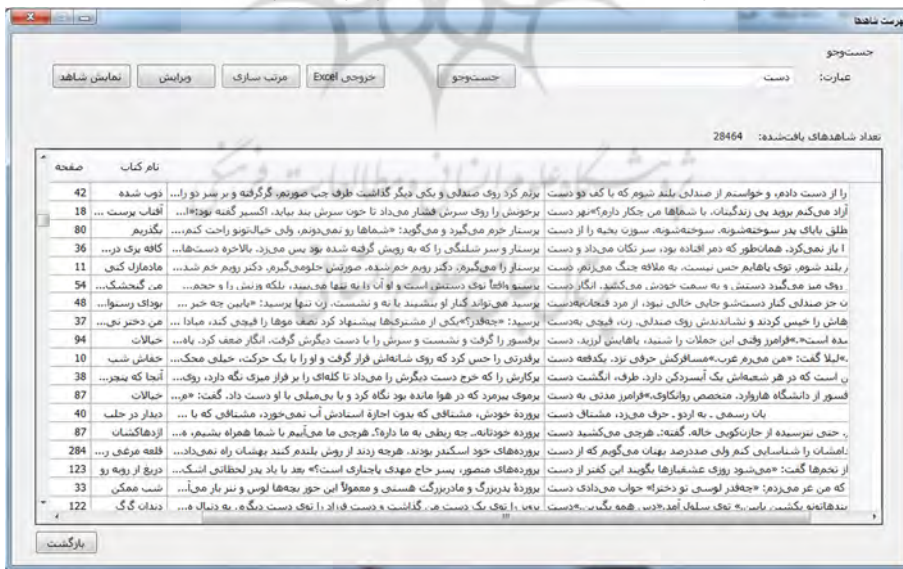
فهرست شاهدها

جست‌وجو

عبارت: دست

جست‌وجو

خروجی Excel | مرتب سازی | ویرایش | نمایش شاهد

تعداد شاهدهای یافت‌شده: 28464

| | | نام کتاب | صفحه |
|---|---|---|---|
| را از دست دادم، و خواستم از صندلی بلند شوم که با کف دو دست | پرتم کرد روی صندلی و یکی دیگر گذاشت طرف چپ صورتم، گرگرفته و بر سر دو را... | ذوب شده | 42 |
| آزاد می‌کنم بروید پی زندگیتان. با شماها من چکار دارم؟»بهر دست | برخوتش را روی سرش فشار می‌داد تا خون سرش بند بیاید. اکسیر گفته بود:«ا... | آفتاب پرست ... | 18 |
| طلق بابای پدر سوخته‌شونه. سوخته‌شونه. سورت بچه را از دست | پرستار خرم می‌گیرد و می‌گوید: «شماها رو نمی‌دونم، ولی خیالتونو راحت کنم... | بگذریم | 80 |
| با باز نمی‌کرد، همان‌طور که دمر افتاده بود، سر تکان می‌داد و دست | پرستار و سر شلنگ را که به رویش گرفته شده بود پس می‌زد. بالاخره دست‌ها... | کافه برای در... | 36 |
| بلند شوم، توی پاهایم حس نیست. به ملافه چنگ می‌زنم. دست | پرستار را می‌گیرم. دکتر رویم خم شده. صورتش حلومی‌گیرم. دکتر رویم خم شد... | مادمازل کتی | 11 |
| روی میز می‌گیرد دستش. و به سمت خودش می‌کشد. انگار دست | پرسید واقعاً توی دستش است و او آن را به تنها می‌بیند، بلکه وزنش را و حجم... | من گنجشک... | 54 |
| ن جز صندلی کنار دستشو جایی خالی نبود. از مرد فنجان‌به‌دست | پرسید می‌تواند کنار او بنشیند یا نه و نشست. زن تنها پرسید: «ایمن چه خبر ... | بودای رستوا... | 48 |
| هاش را خیس کردند و نشاندندش روی صندلی. زن، قیچی به‌دست | پرسید: «جعفر!»یکی از مشتری‌ها پیشنهاد کرد نصف موها را قیچی کند، مبادا ... | من دختر نی... | 37 |
| شده است.»فرامرز وقتی این جملات را شنید، پاهایش لرزید. دست | پرفسور را گرفت و نشست و سرش را با دست گرفت. انگار ضعف کرد. پاه... | خیالات | 94 |
| ».لیلا گفت: «من می‌رم غرب.»مسافرکش حرفی نزد. یکدفعه دست | پرقدرتی را حس کرد که روی شانه‌اش قرار گرفت و او را با یک حرکت، خیلی محک... | خواهش شب | 10 |
| ن است که در هر شعبه‌اش یک آبسردکن دارد. طرف، انگشت دست | پرکارش را که خرج دست دیگرش را می‌داد تا کلاه‌ای را بر فراز میزی نگه دارد، روی... | آنجا که پنجر... | 38 |
| فسور از دانشگاه فراوارد، متخصص روانکاوی.»فرامرز مدتی به دست | پرموی پیرمرد که در هوا مانده بود نگاه کرد و با بی‌میلی با او دست داد. گفت: «م... | خیالات | 87 |
| بان رسمی ـ به اردو ـ حرف می‌زد، مشتاق دست | پرورده خودش، مشتاقی که بدون اجازه استادش آب نمی‌خورد، مشتاقی که با ... | دیدار در حلب | 40 |
| ، حتی نترسیده از جارت‌کوبی خاله. گفته: هرچی می‌کشید دست | پرورده خودتانه. چه ربطی به ما داره؟ هرچی ما می‌آییم با شما همراه بشیم، ه... | اژدهاکشان | 87 |
| امشان را شناسایی کنم ولی صددرصد بهتان می‌گویم که از دست | پرورده‌های خود اسکندر بودند. هرچه زدند از روش بلندم کنند بهشان راه نمی‌داد... | قلعه مرغی ر... | 284 |
| از نحره‌ها گفت: «می‌شود روزی عشقبازها بگویند این کفتر از دست | پرورده‌های منصور، پسر حاج مهدی پاچناری است؟» بعد با یاد پدر لحظاتی اشک... | دریغ از رویه رو | 123 |
| که من غر می‌زدم: «جعفر لوسی نو دختر!» جواب می‌دادی دست | پروردهٔ پدربزرگ و مادربزرگ هستی و معمولاً این جور بچه‌ها لوس و ننر بار میآ... | شب ممکن | 33 |
| بندهانتو بکشی. بابس به توی سالن آمد.«دس... همه بگیرن...»دست | روی را توی یک دست می گذاشت و دست فراد را توی دست دیگر، به دنبال ه... | دندان گرگ | 122 |

بازگشت